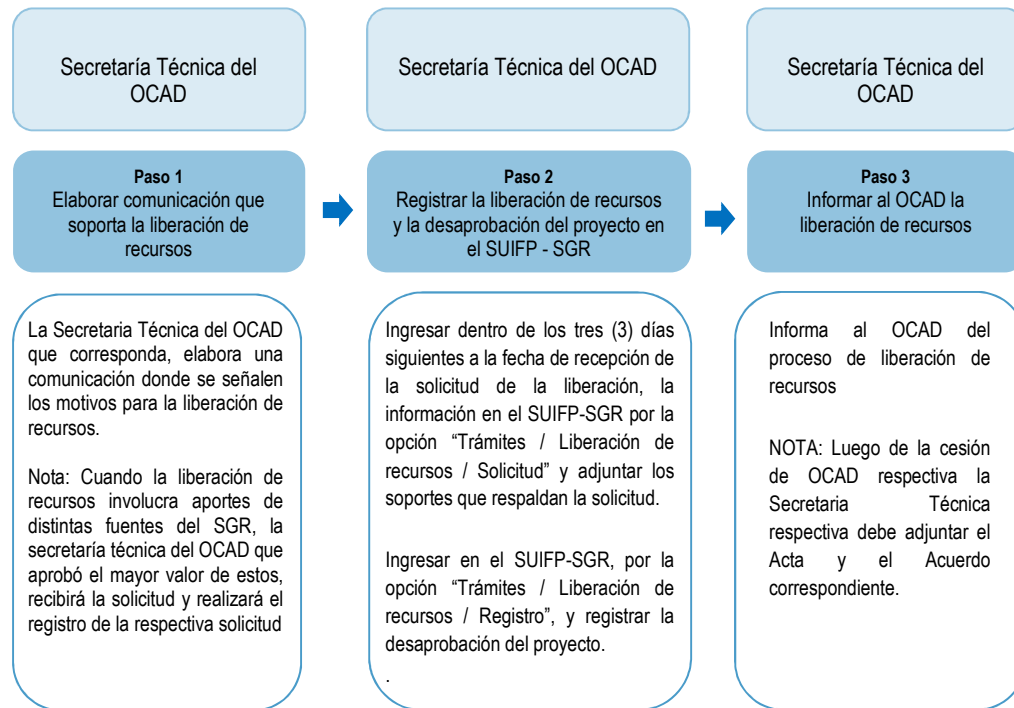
Secretaría Técnica del OCAD

Paso 1
Elaborar comunicación que soporta la liberación de recursos

La Secretaria Técnica del OCAD que corresponda, elabora una comunicación donde se señalen los motivos para la liberación de recursos.

Nota: Cuando la liberación de recursos involucra aportes de distintas fuentes del SGR, la secretaría técnica del OCAD que aprobó el mayor valor de estos, recibirá la solicitud y realizará el registro de la respectiva solicitud

Secretaría Técnica del OCAD

Paso 2
Registrar la liberación de recursos y la desaprobación del proyecto en el SUIFP - SGR

Ingresar dentro de los tres (3) días siguientes a la fecha de recepción de la solicitud de la liberación, la información en el SUIFP-SGR por la opción “Trámites / Liberación de recursos / Solicitud” y adjuntar los soportes que respaldan la solicitud.

Ingresar en el SUIFP-SGR, por la opción “Trámites / Liberación de recursos / Registro”, y registrar la desaprobación del proyecto.

.

Secretaría Técnica del OCAD

Paso 3
Informar al OCAD la liberación de recursos

Informa al OCAD del proceso de liberación de recursos

NOTA: Luego de la cesión de OCAD respectiva la Secretaria Técnica respectiva debe adjuntar el Acta y el Acuerdo correspondiente.